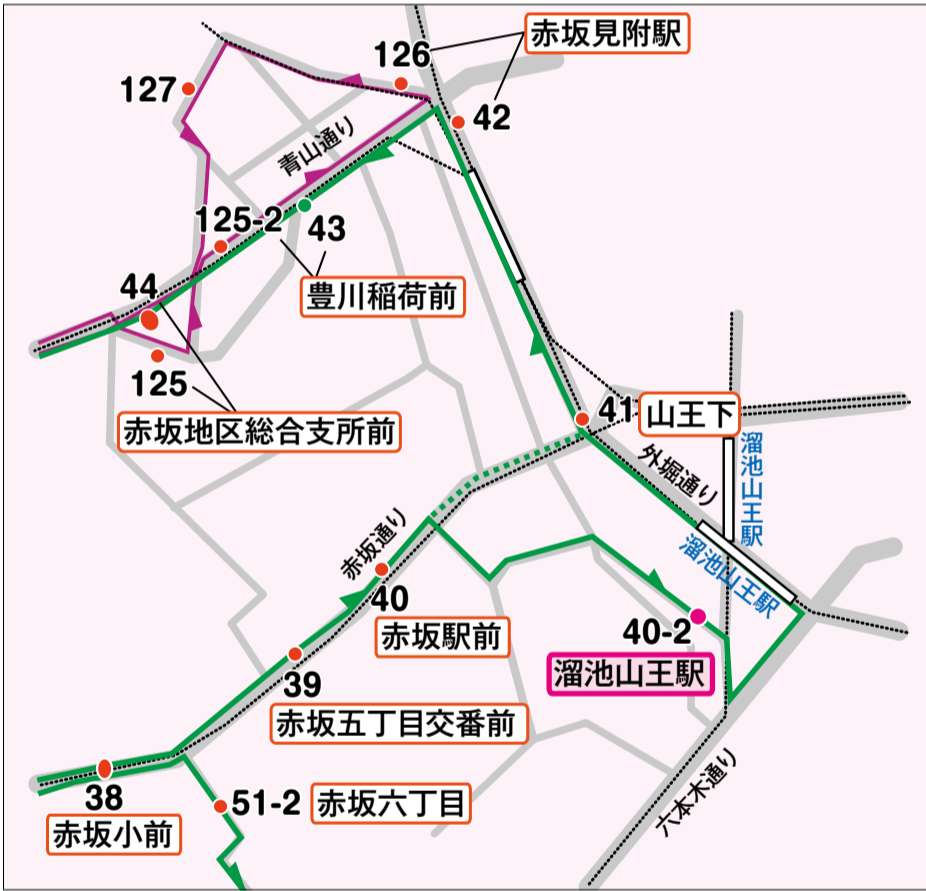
126
赤坂見附駅
127
42
青山通り
125-2
43
豊川稲荷前
44
125
赤坂地区総合支所前
41
山王下
溜池山王駅
外堀通り
溜池山王駅
赤坂通り
40
赤坂駅前
40-2
溜池山王駅
39
赤坂五丁目交番前
38
赤坂小前
51-2
赤坂六丁目
六本木通り